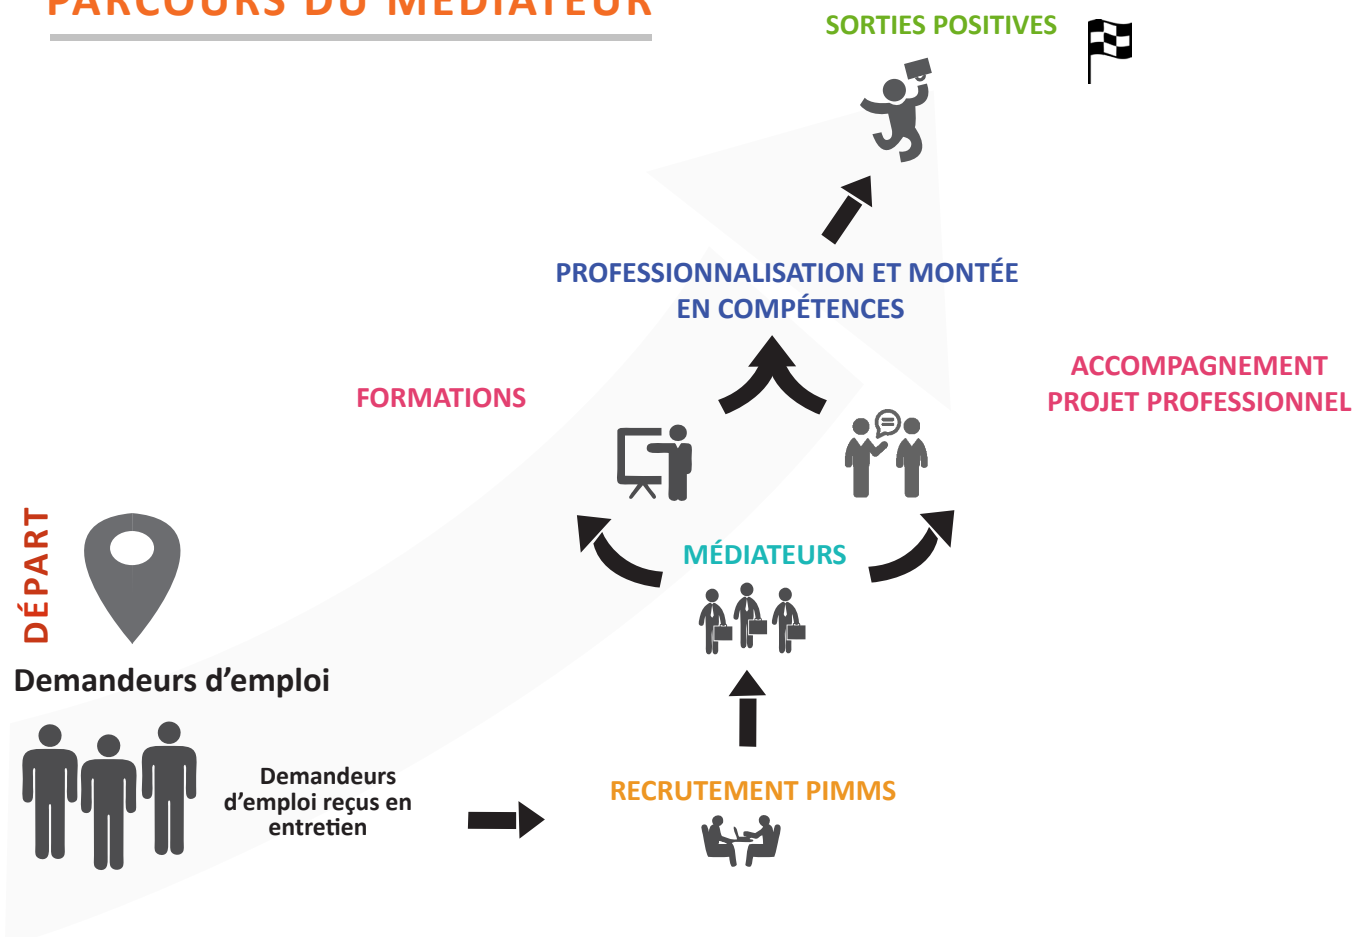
PARCOURS DU MÉDIATEUR

SORTIES POSITIVES

PROFESSIONNALISATION ET MONTÉE EN COMPÉTENCES

ACCOMPAGNEMENT PROJET PROFESSIONNEL

FORMATIONS

DÉPART

MÉDIATEURS

Demandeurs d'emploi

Demandeurs d'emploi reçus en entretien

RECRUTEMENT PIMMS